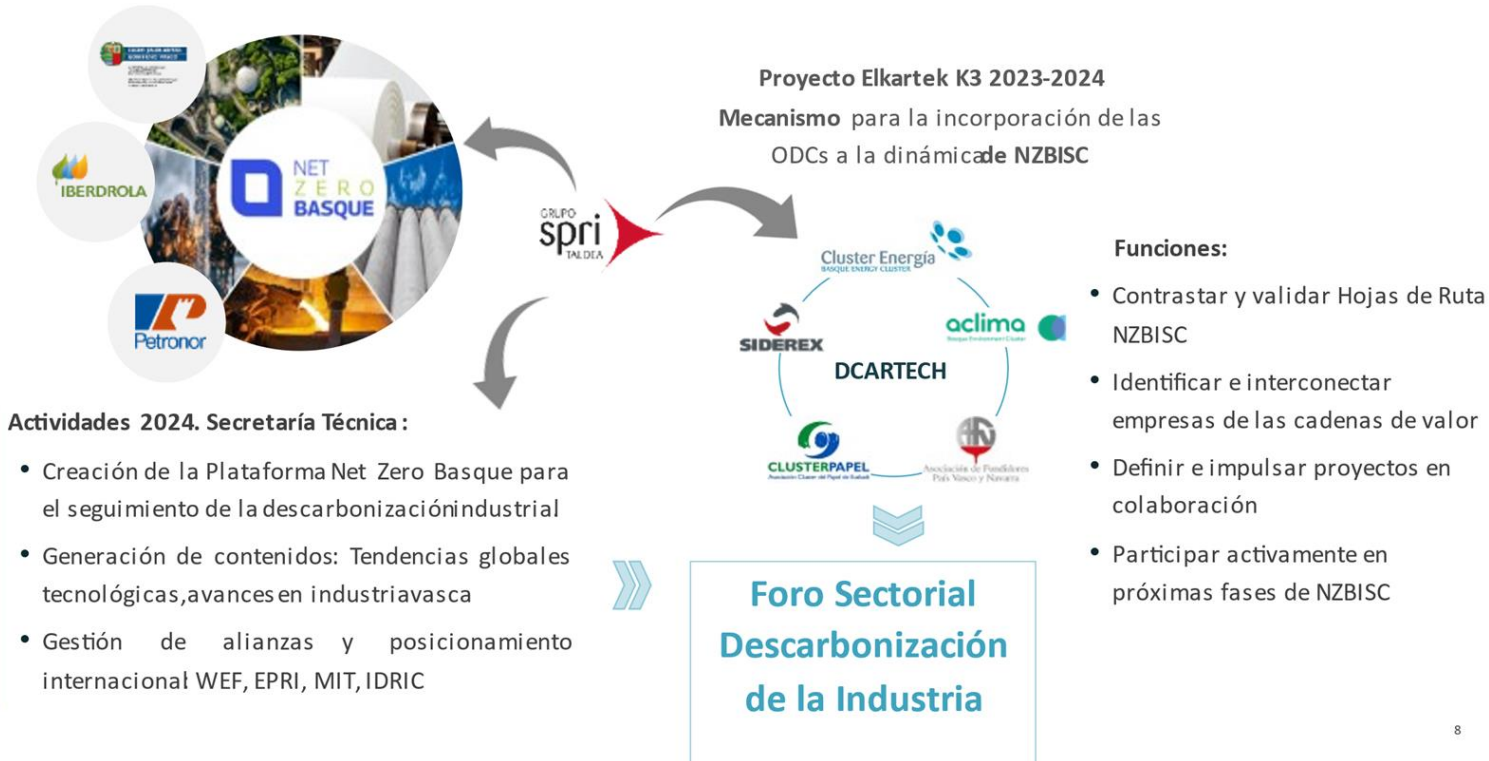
IBERDROLA

NET ZERO BASQUE

Petronor

GRUPO spri TALDEA

Proyecto Elkartek K3 2023-2024

Mecanismo para la incorporación de las ODCs a la dinámica de NZBISC

Cluster Energía BASQUE ENERGY CLUSTER

SIDEREX

aclima Basque Environment Cluster

DCARTECH

CLUSTERPAPEL

Asociación de Fundidores País Vasco y Navarra

Funciones:

• Contrastar y validar Hojas de Ruta NZBISC

• Identificar e interconectar empresas de las cadenas de valor

• Definir e impulsar proyectos en colaboración

• Participar activamente en próximas fases de NZBISC

Actividades 2024. Secretaría Técnica:

• Creación de la Plataforma Net Zero Basque para el seguimiento de la descarbonización industrial

• Generación de contenidos: Tendencias globales tecnológicas, avances en industria vasca

• Gestión de alianzas y posicionamiento internacional: WEF, EPRI, MIT, IDRIC

Foro Sectorial Descarbonización de la Industria

8